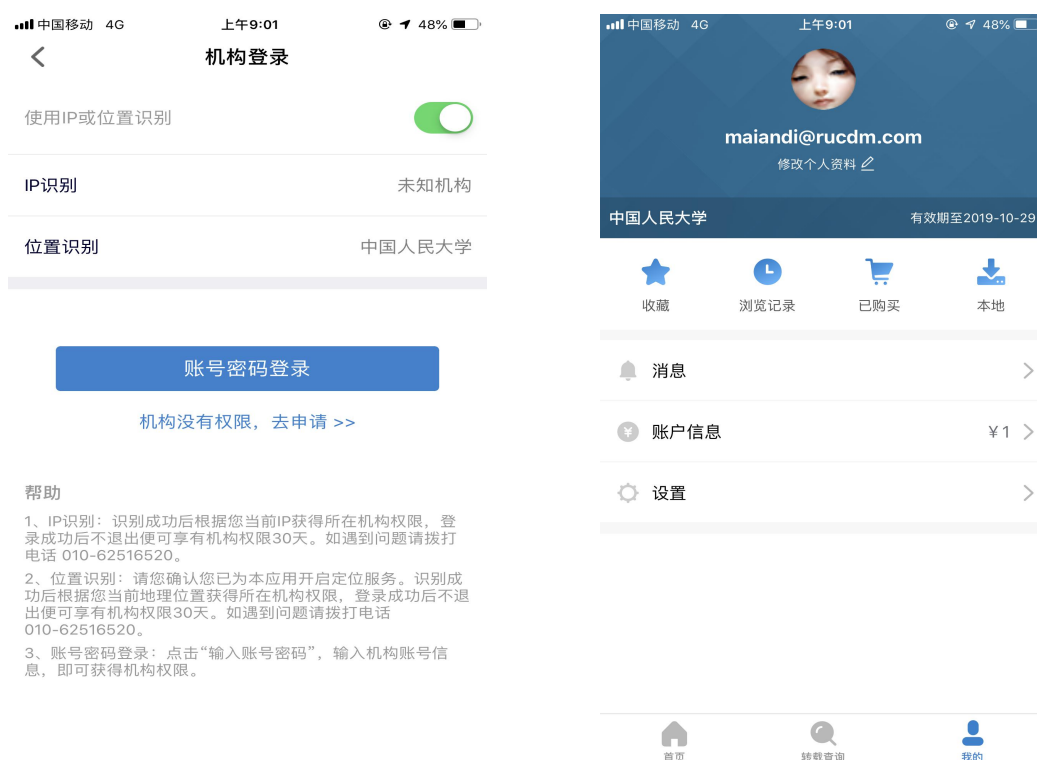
中国移动 4G 上午9:01 48%

机构登录

使用IP或位置识别

IP识别 未知机构

位置识别 中国人民大学

账号密码登录

机构没有权限，去申请 >>

帮助

1、IP识别：识别成功后根据您当前IP获得所在机构权限，登录成功后不退出便可享有机构权限30天。如遇到问题请拨打电话 010-62516520。

2、位置识别：请您确认您已为本应用开启定位服务。识别成功后根据您当前地理位置获得所在机构权限，登录成功后不退出便可享有机构权限30天。如遇到问题请拨打电话 010-62516520。

3、账号密码登录：点击“输入账号密码”，输入机构账号信息，即可获得机构权限。

中国移动 4G 上午9:01 48%

maiandi@rucdm.com

修改个人资料

中国人民大学 有效期至2019-10-29

收藏 浏览记录 已购买 本地

消息

账户信息 ¥1

设置

首页 转载查询 我的